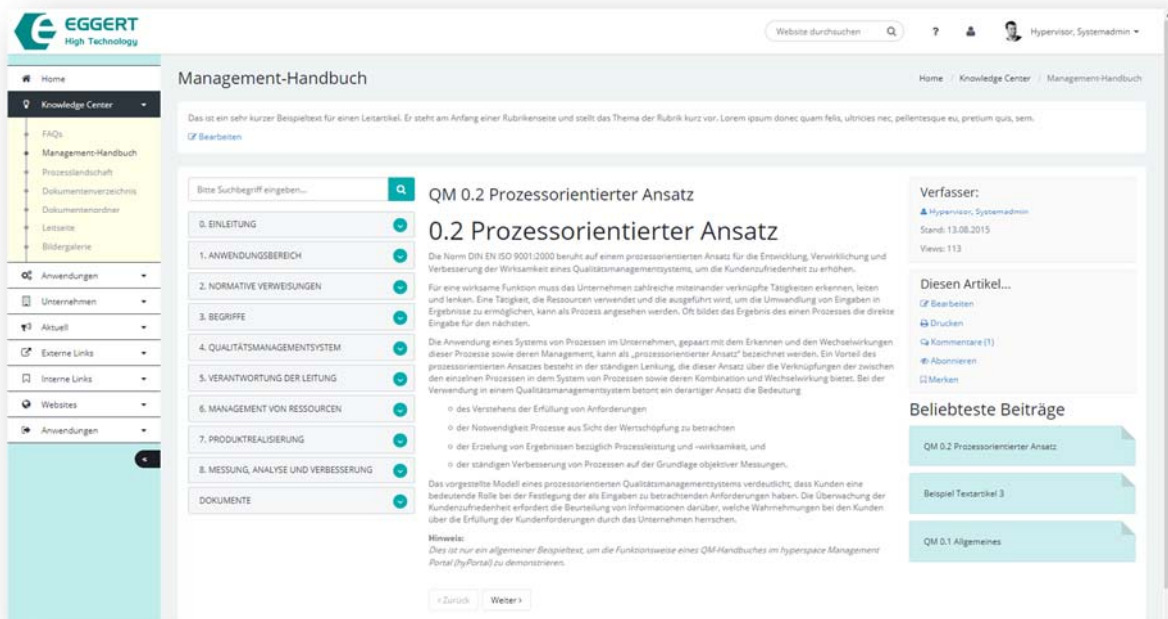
EGGERT
High Technology

Website durchsuchen

?

Hypervisor, Systemadmin

Home
Knowledge Center
FAQs
Management-Handbuch
Prozesslandschaft
Dokumentenverzeichnis
Dokumentenordner
Leitseite
Bildergalerie
Anwendungen
Unternehmen
Aktuell
Externe Links
Interne Links
Websites
Anwendungen

Management-Handbuch

Home / Knowledge Center / Management-Handbuch

Das ist ein sehr kurzer Beispieltext für einen Leitartikel. Er steht am Anfang einer Rubrikenseite und stellt das Thema der Rubrik kurz vor. Lorem ipsum donec quam felis, ultricies nec, pellentesque eu, pretium quis, sem.

Bearbeiten

Bitte Suchbegriff eingeben...

0. EINLEITUNG
1. ANWENDUNGSBEREICH
2. NORMATIVE VERWEISUNGEN
3. BEGRIFFE
4. QUALITÄTSMANAGEMENTSYSTEM
5. VERANTWORTUNG DER LEITUNG
6. MANAGEMENT VON RESSOURCEN
7. PRODUKTREALISIERUNG
8. MESSUNG, ANALYSE UND VERBESSERUNG
DOKUMENTE

QM 0.2 Prozessorientierter Ansatz

0.2 Prozessorientierter Ansatz

Die Norm DIN EN ISO 9001:2000 beruht auf einem prozessorientierten Ansatz für die Entwicklung, Verwirklichung und Verbesserung der Wirksamkeit eines Qualitätsmanagementsystems, um die Kundenzufriedenheit zu erhöhen.

Für eine wirksame Funktion muss das Unternehmen zahlreiche miteinander verknüpfte Tätigkeiten erkennen, leiten und lenken. Eine Tätigkeit, die Ressourcen verwendet und die ausgeführt wird, um die Umwandlung von Eingaben in Ergebnisse zu ermöglichen, kann als Prozess angesehen werden. Oft bildet das Ergebnis des einen Prozesses die direkte Eingabe für den nächsten.

Die Anwendung eines Systems von Prozessen im Unternehmen, gepaart mit dem Erkennen und den Wechselwirkungen dieser Prozesse sowie deren Management, kann als „prozessorientierter Ansatz" bezeichnet werden. Ein Vorteil des prozessorientierten Ansatzes besteht in der ständigen Lenkung, die dieser Ansatz über die Verknüpfungen der zwischen den einzelnen Prozessen in dem System von Prozessen sowie deren Kombination und Wechselwirkung bietet. Bei der Verwendung in einem Qualitätsmanagementsystem betont ein derartiger Ansatz die Bedeutung

des Verstehens der Erfüllung von Anforderungen
der Notwendigkeit Prozesse aus Sicht der Wertschöpfung zu betrachten
der Erzielung von Ergebnissen bezüglich Prozessleistung und -wirksamkeit, und
der ständigen Verbesserung von Prozessen auf der Grundlage objektiver Messungen.

Das vorgestellte Modell eines prozessorientierten Qualitätsmanagementsystems verdeutlicht, dass Kunden eine bedeutende Rolle bei der Festlegung der als Eingaben zu betrachtenden Anforderungen haben. Die Überwachung der Kundenzufriedenheit erfordert die Beurteilung von Informationen darüber, welche Wahrnehmungen bei den Kunden über die Erfüllung der Kundenforderungen durch das Unternehmen herrschen.

Hinweis:
Dies ist nur ein allgemeiner Beispieltext, um die Funktionsweise eines QM-Handbuches im hyperspace Management Portal (hyPortal) zu demonstrieren.

‹ Zurück   Weiter ›

Verfasser:
Hypervisor, Systemadmin
Stand: 13.08.2015
Views: 113

Diesen Artikel...
Bearbeiten
Drucken
Kommentare (1)
Abonnieren
Merken

Beliebteste Beiträge
QM 0.2 Prozessorientierter Ansatz
Beispiel Textartikel 3
QM 0.1 Allgemeines